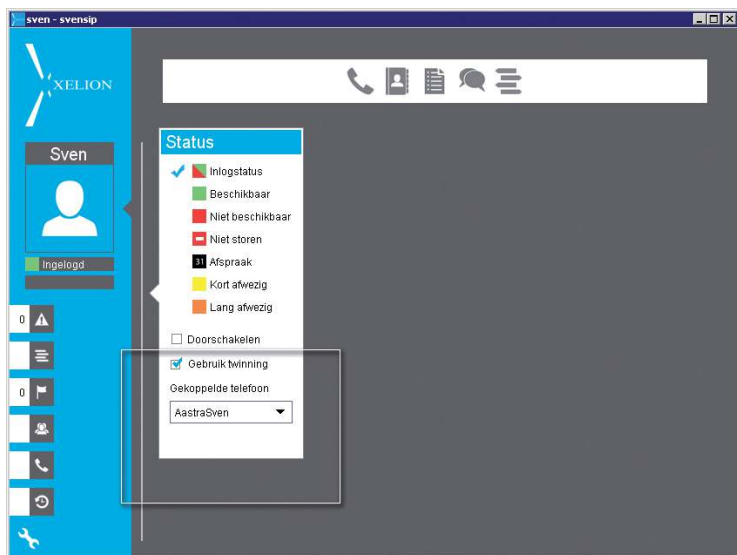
sven - svensip

XELION

Sven

Ingelogd

0

0

Status

Inlogstatus

Beschikbaar

Niet beschikbaar

Niet storen

31 Afspraak

Kort afwezig

Lang afwezig

Doorschakelen

Gebruik twinning

Gekoppelde telefoon

AastraSven